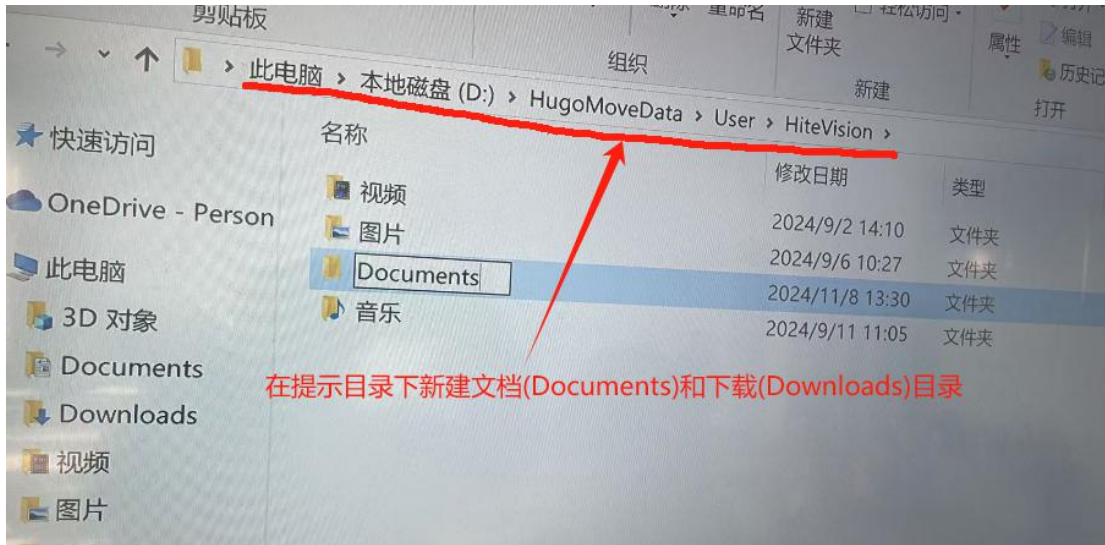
剪贴板

重命名

新建文件夹

轻松访问

属性

编辑

历史记

组织

新建

打开

此电脑 › 本地磁盘 (D:) › HugoMoveData › User › HiteVision ›

快速访问

OneDrive - Person

此电脑

3D 对象

Documents

Downloads

视频

图片

名称

修改日期

类型

| 名称 | 修改日期 | 类型 |
|---|---|---|
| 视频 | 2024/9/2 14:10 | 文件夹 |
| 图片 | 2024/9/6 10:27 | 文件夹 |
| Documents | 2024/11/8 13:30 | 文件夹 |
| 音乐 | 2024/9/11 11:05 | 文件夹 |

在提示目录下新建文档(Documents)和下载(Downloads)目录